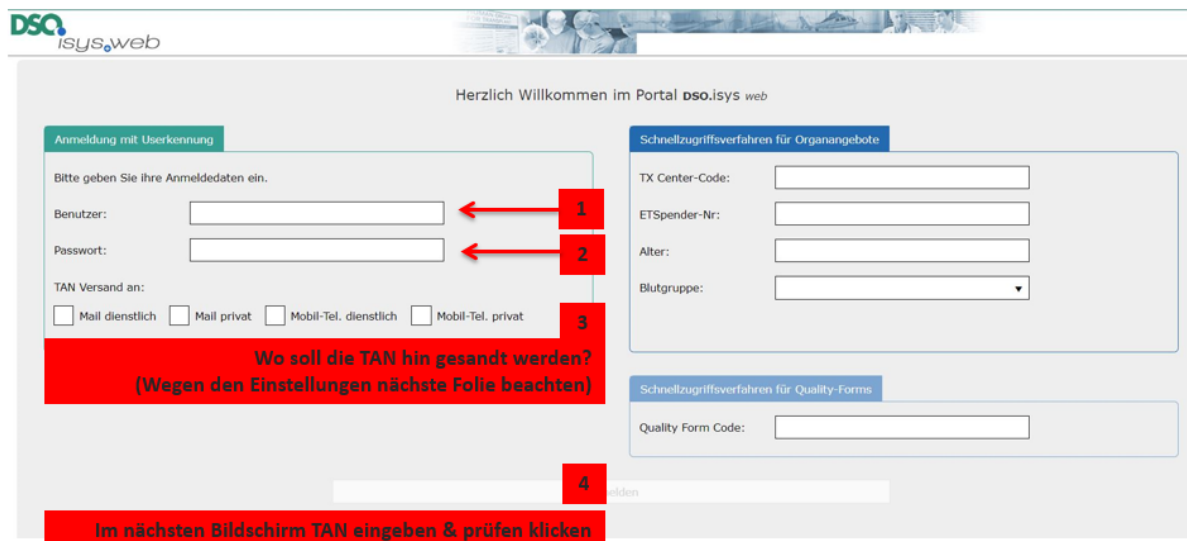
DSO isys web

Herzlich Willkommen im Portal DSO.isys web

Anmeldung mit Userkennung

Bitte geben Sie ihre Anmeldedaten ein.

Benutzer:

1

Passwort:

2

TAN Versand an:

Mail dienstlich Mail privat Mobil-Tel. dienstlich Mobil-Tel. privat

3

Wo soll die TAN hin gesandt werden? (Wegen den Einstellungen nächste Folie beachten)

Schnellzugriffsverfahren für Organangebote

TX Center-Code:

ETSpender-Nr:

Alter:

Blutgruppe:

Schnellzugriffsverfahren für Quality-Forms

Quality Form Code:

4

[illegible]elden

Im nächsten Bildschirm TAN eingeben & prüfen klicken